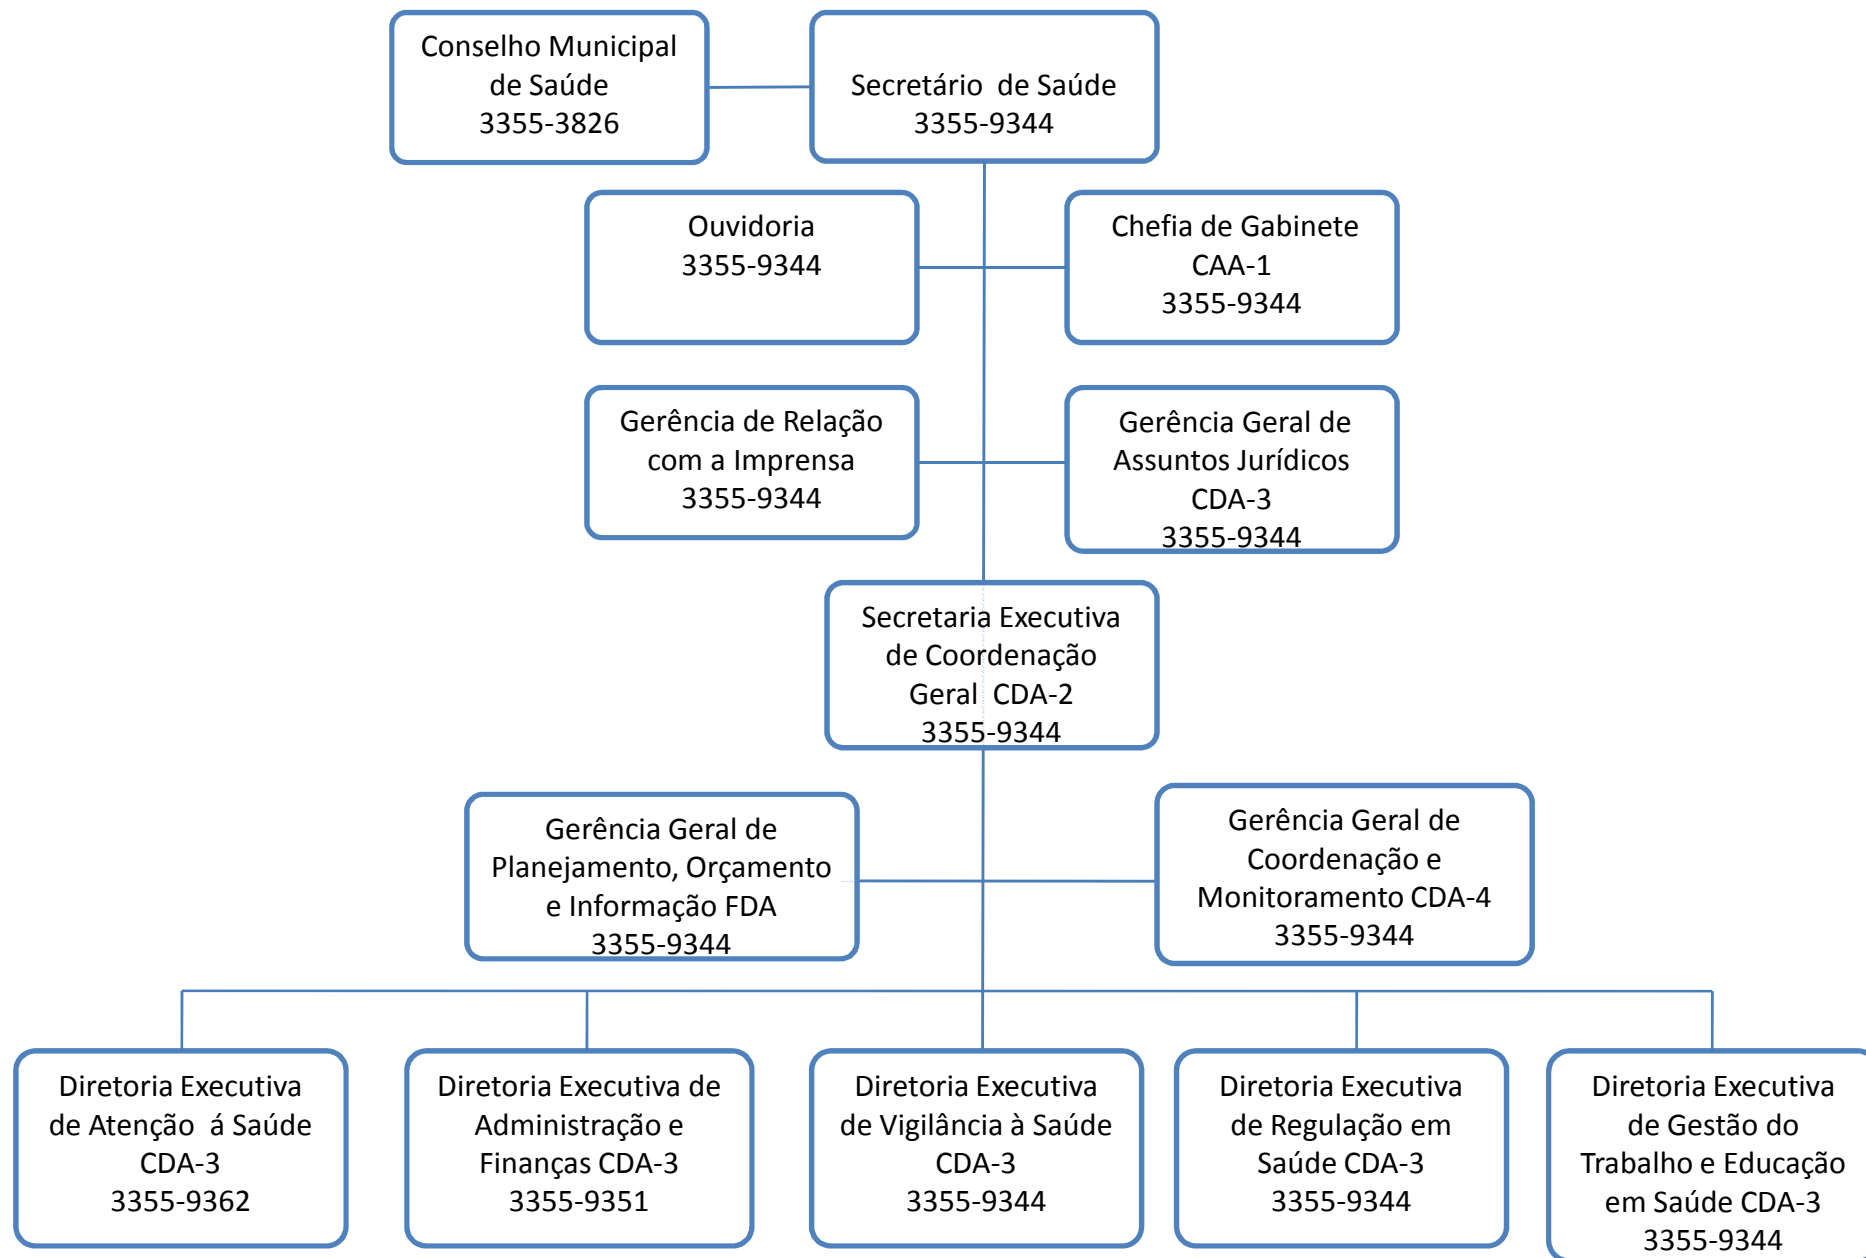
Conselho Municipal de Saúde
3355-3826

Secretário de Saúde
3355-9344

Ouvidoria
3355-9344

Chefia de Gabinete
CAA-1
3355-9344

Gerência de Relação com a Imprensa
3355-9344

Gerência Geral de Assuntos Jurídicos
CDA-3
3355-9344

Secretaria Executiva de Coordenação Geral CDA-2
3355-9344

Gerência Geral de Planejamento, Orçamento e Informação FDA
3355-9344

Gerência Geral de Coordenação e Monitoramento CDA-4
3355-9344

Diretoria Executiva de Atenção á Saúde
CDA-3
3355-9362

Diretoria Executiva de Administração e Finanças CDA-3
3355-9351

Diretoria Executiva de Vigilância à Saúde
CDA-3
3355-9344

Diretoria Executiva de Regulação em Saúde CDA-3
3355-9344

Diretoria Executiva de Gestão do Trabalho e Educação em Saúde CDA-3
3355-9344